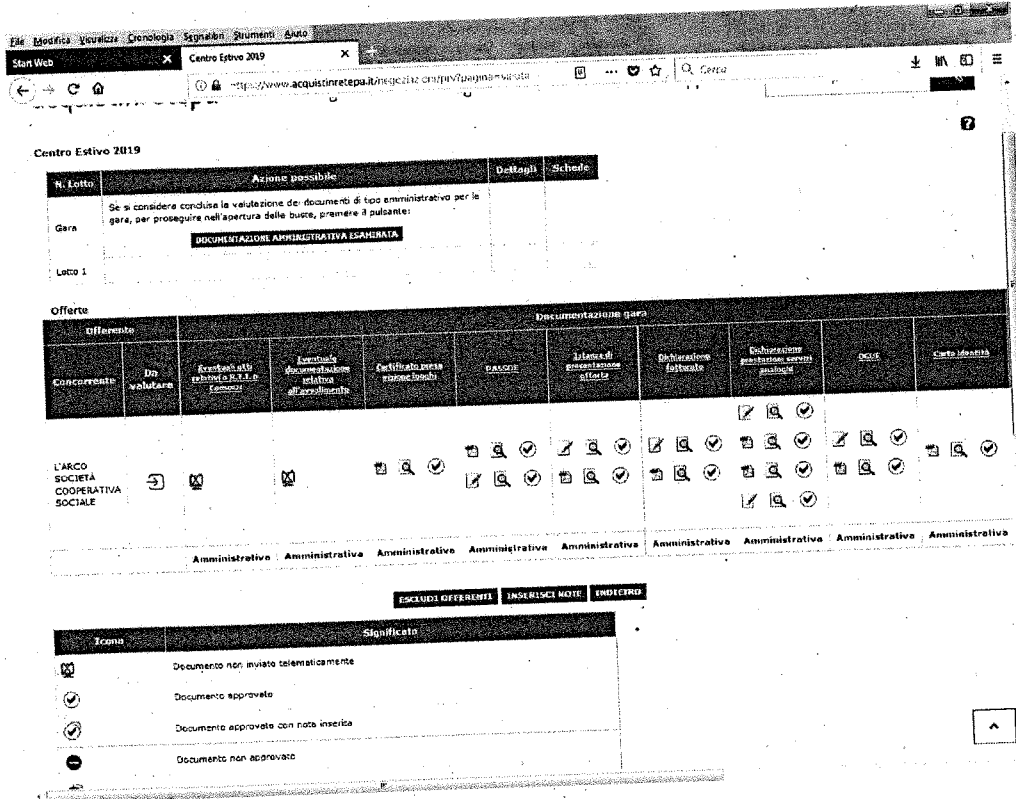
File Modifica Visualizza Cronologia Segnalibri Strumenti Aiuto

Start Web ×
Centro Estivo 2019 ×

https://www.acquistinretepa.it/negoziazioni/priv/paginamirata

Cerca

Centro Estivo 2019

| N. Lotto | Azione possibile | Dettagli | Schede |
|---|---|---|---|
| Gara | Se si considera conclusa la valutazione dei documenti di tipo amministrativo per la gara, per proseguire nell'apertura delle buste, premere il pulsante: DOCUMENTAZIONE AMMINISTRATIVA ESAMINATA | | |
| Lotto 1 | | | |

Offerte

| Offerente | | Documentazione gara | | | | | | | | |
|---|---|---|---|---|---|---|---|---|---|---|
| Concorrente | Da valutare | Eventuali atti relativi a R.T.I. o Consorzi | Eventuale documentazione relativa all'avvalimento | Certificato presa visione luoghi | PASSOE | Istanza di presentazione offerta | Dichiarazione fatturato | Dichiarazione prestazioni servizi analoghi | DGUE | Carta identità |
| L'ARCO SOCIETÀ COOPERATIVA SOCIALE | | | | | | | | | | |
| | | Amministrativa | Amministrativa | Amministrativa | Amministrativa | Amministrativa | Amministrativa | Amministrativa | Amministrativa | Amministrativa |

ESCLUDI OFFERENTI INSERISCI NOTE INDIETRO

| Icona | Significato |
|---|---|
| | Documento non inviato telematicamente |
| | Documento approvato |
| | Documento approvato con nota inserita |
| | Documento non approvato |